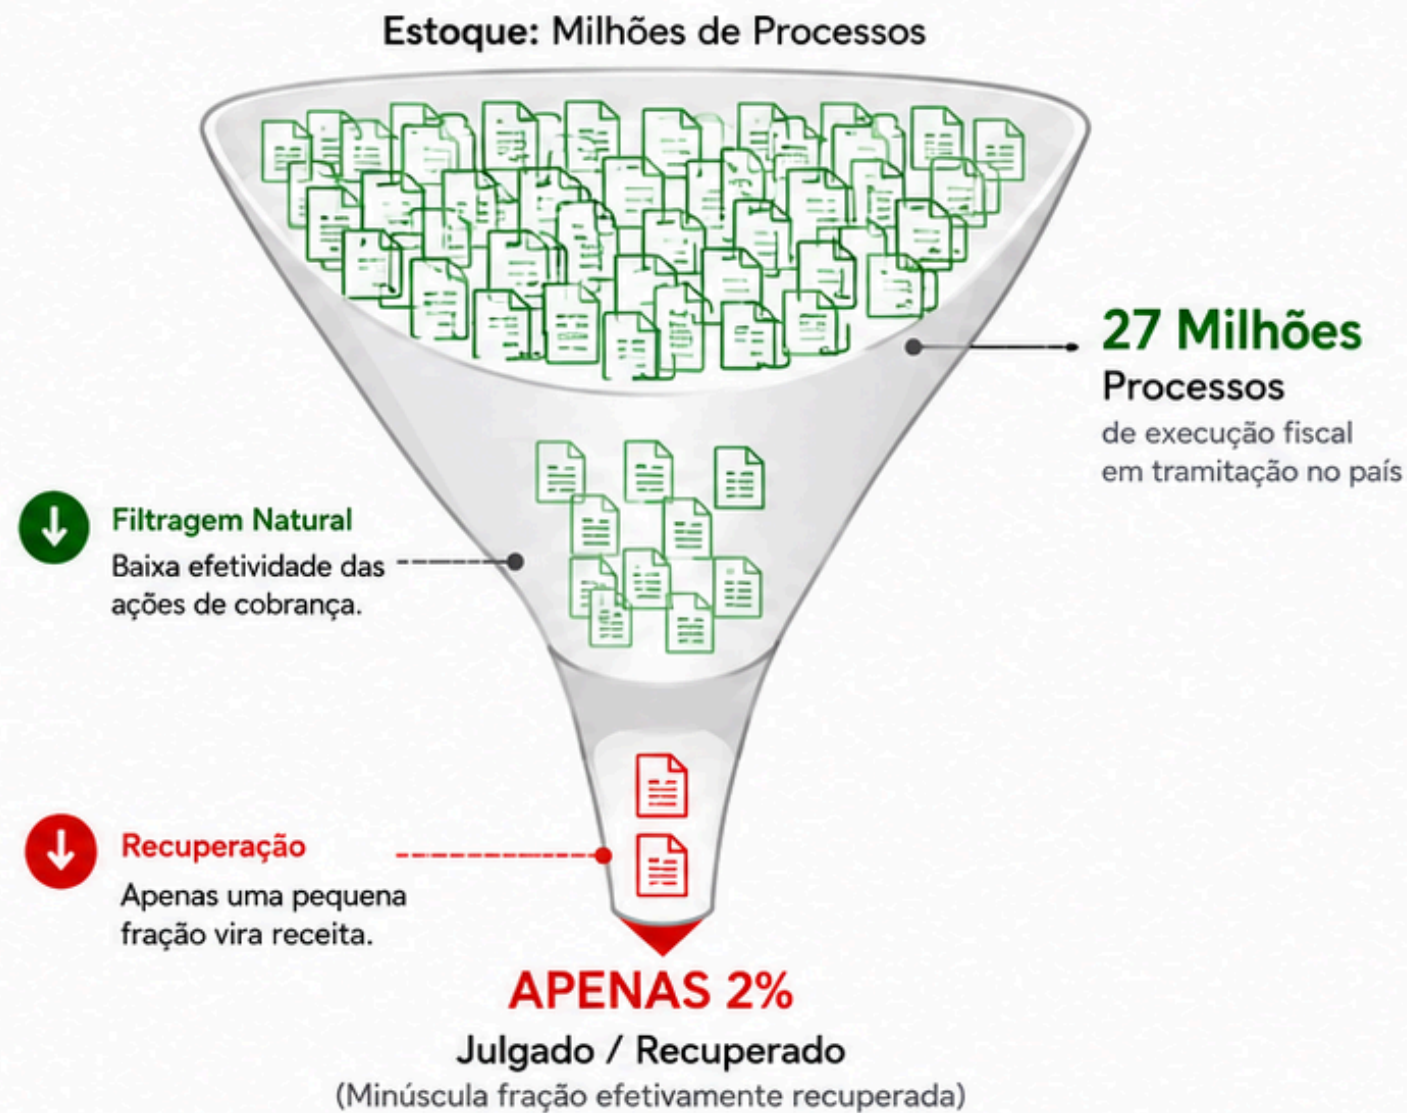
Estoque: Milhões de Processos

27 Milhões
Processos
de execução fiscal em tramitação no país

Filtragem Natural
Baixa efetividade das ações de cobrança.

Recuperação
Apenas uma pequena fração vira receita.

APENAS 2%
Julgado / Recuperado
(Minúscula fração efetivamente recuperada)